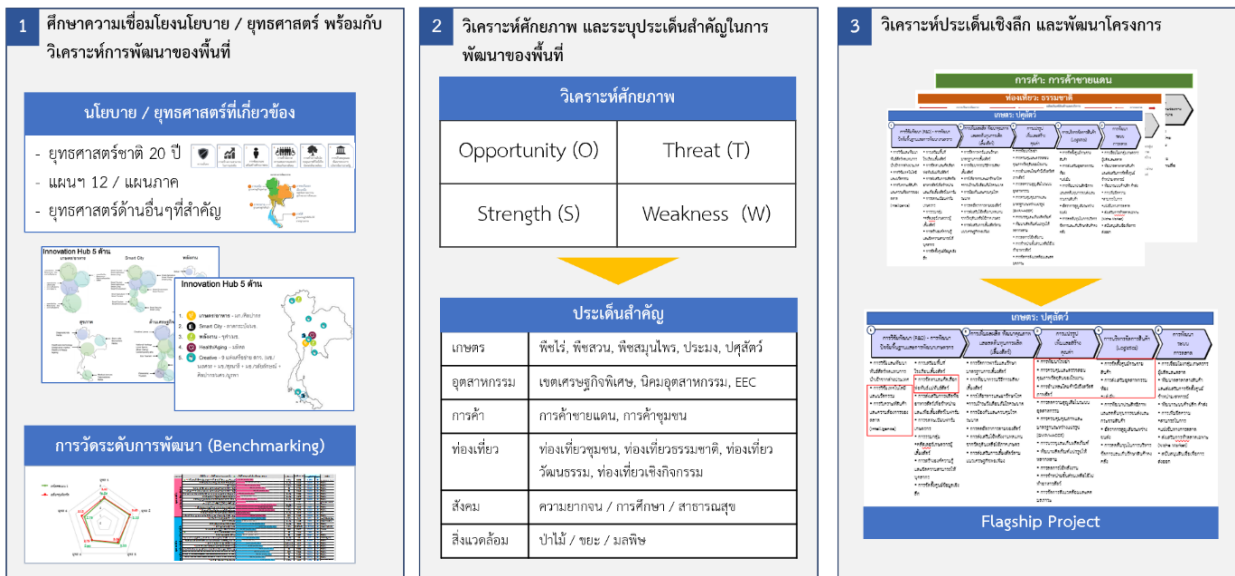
1 ศึกษาความเชื่อมโยงนโยบาย / ยุทธศาสตร์ พร้อมกับวิเคราะห์การพัฒนาของพื้นที่

นโยบาย / ยุทธศาสตร์ที่เกี่ยวข้อง

- ยุทธศาสตร์ชาติ 20 ปี
- แผนฯ 12 / แผนภาค
- ยุทธศาสตร์ด้านอื่นๆที่สำคัญ

Innovation Hub 5 ด้าน

Smart City

Innovation Hub 5 ด้าน

เกษตรอาหาร
Smart City
พลังงาน
HealthAging
Creative

การวัดระดับการพัฒนา (Benchmarking)

2 วิเคราะห์ศักยภาพ และระบุประเด็นสำคัญในการพัฒนาของพื้นที่

วิเคราะห์ศักยภาพ

| Opportunity (O) | Threat (T) |
|---|---|
| Strength (S) | Weakness (W) |

ประเด็นสำคัญ

| เกษตร | พืชไร่, พืชสวน, พืชสมุนไพร, ประมง, ปศุสัตว์ |
|---|---|
| อุตสาหกรรม | เขตเศรษฐกิจพิเศษ, นิคมอุตสาหกรรม, EEC |
| การค้า | การค้าชายแดน, การค้าชุมชน |
| ท่องเที่ยว | ท่องเที่ยวชุมชน, ท่องเที่ยวธรรมชาติ, ท่องเที่ยววัฒนธรรม, ท่องเที่ยวเชิงกิจกรรม |
| สังคม | ความยากจน / การศึกษา / สาธารณสุข |
| สิ่งแวดล้อม | ป่าไม้ / ขยะ / มลพิษ |

3 วิเคราะห์ประเด็นเชิงลึก และพัฒนาโครงการ

การค้า: การค้าชายแดน

ท่องเที่ยว: ธรรมชาติ

เกษตร: ปศุสัตว์

เกษตร: ปศุสัตว์

การวิจัยและพัฒนา (R&D) - การพัฒนาปัจจัยพื้นฐานและการพัฒนาเกษตรกร

การเลี้ยงและผลิต พัฒนาคุณภาพและผลผลิตเกษตรกรระดับฟาร์ม (พื้นที่)

การแปรรูปเพิ่มมูลค่า

การบริหารจัดการขนส่งสินค้า (Logistic)

การพัฒนาตลาดการตลาด

Flagship Project